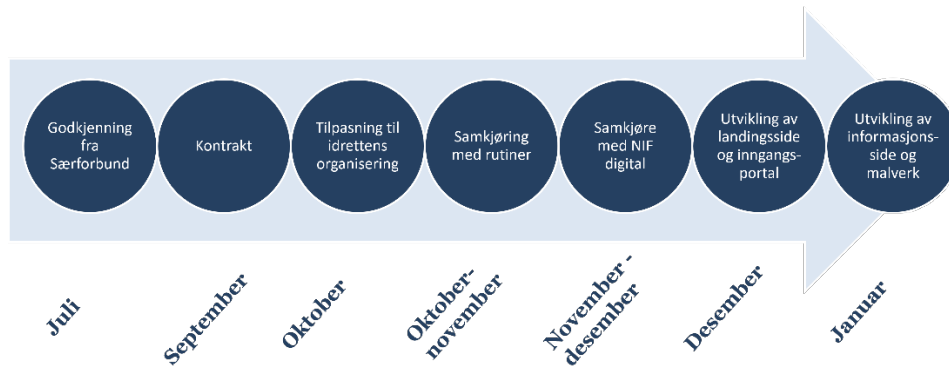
Godkjenning fra Særforbund

Kontrakt

Tilpasning til idrettens organisering

Samkjøring med rutiner

Samkjøre med NIF digital

Utvikling av landingsside og inngangsportal

Utvikling av informasjonsside og malverk

Juli

September

Oktober

Oktober-november

November - desember

Desember

Januar